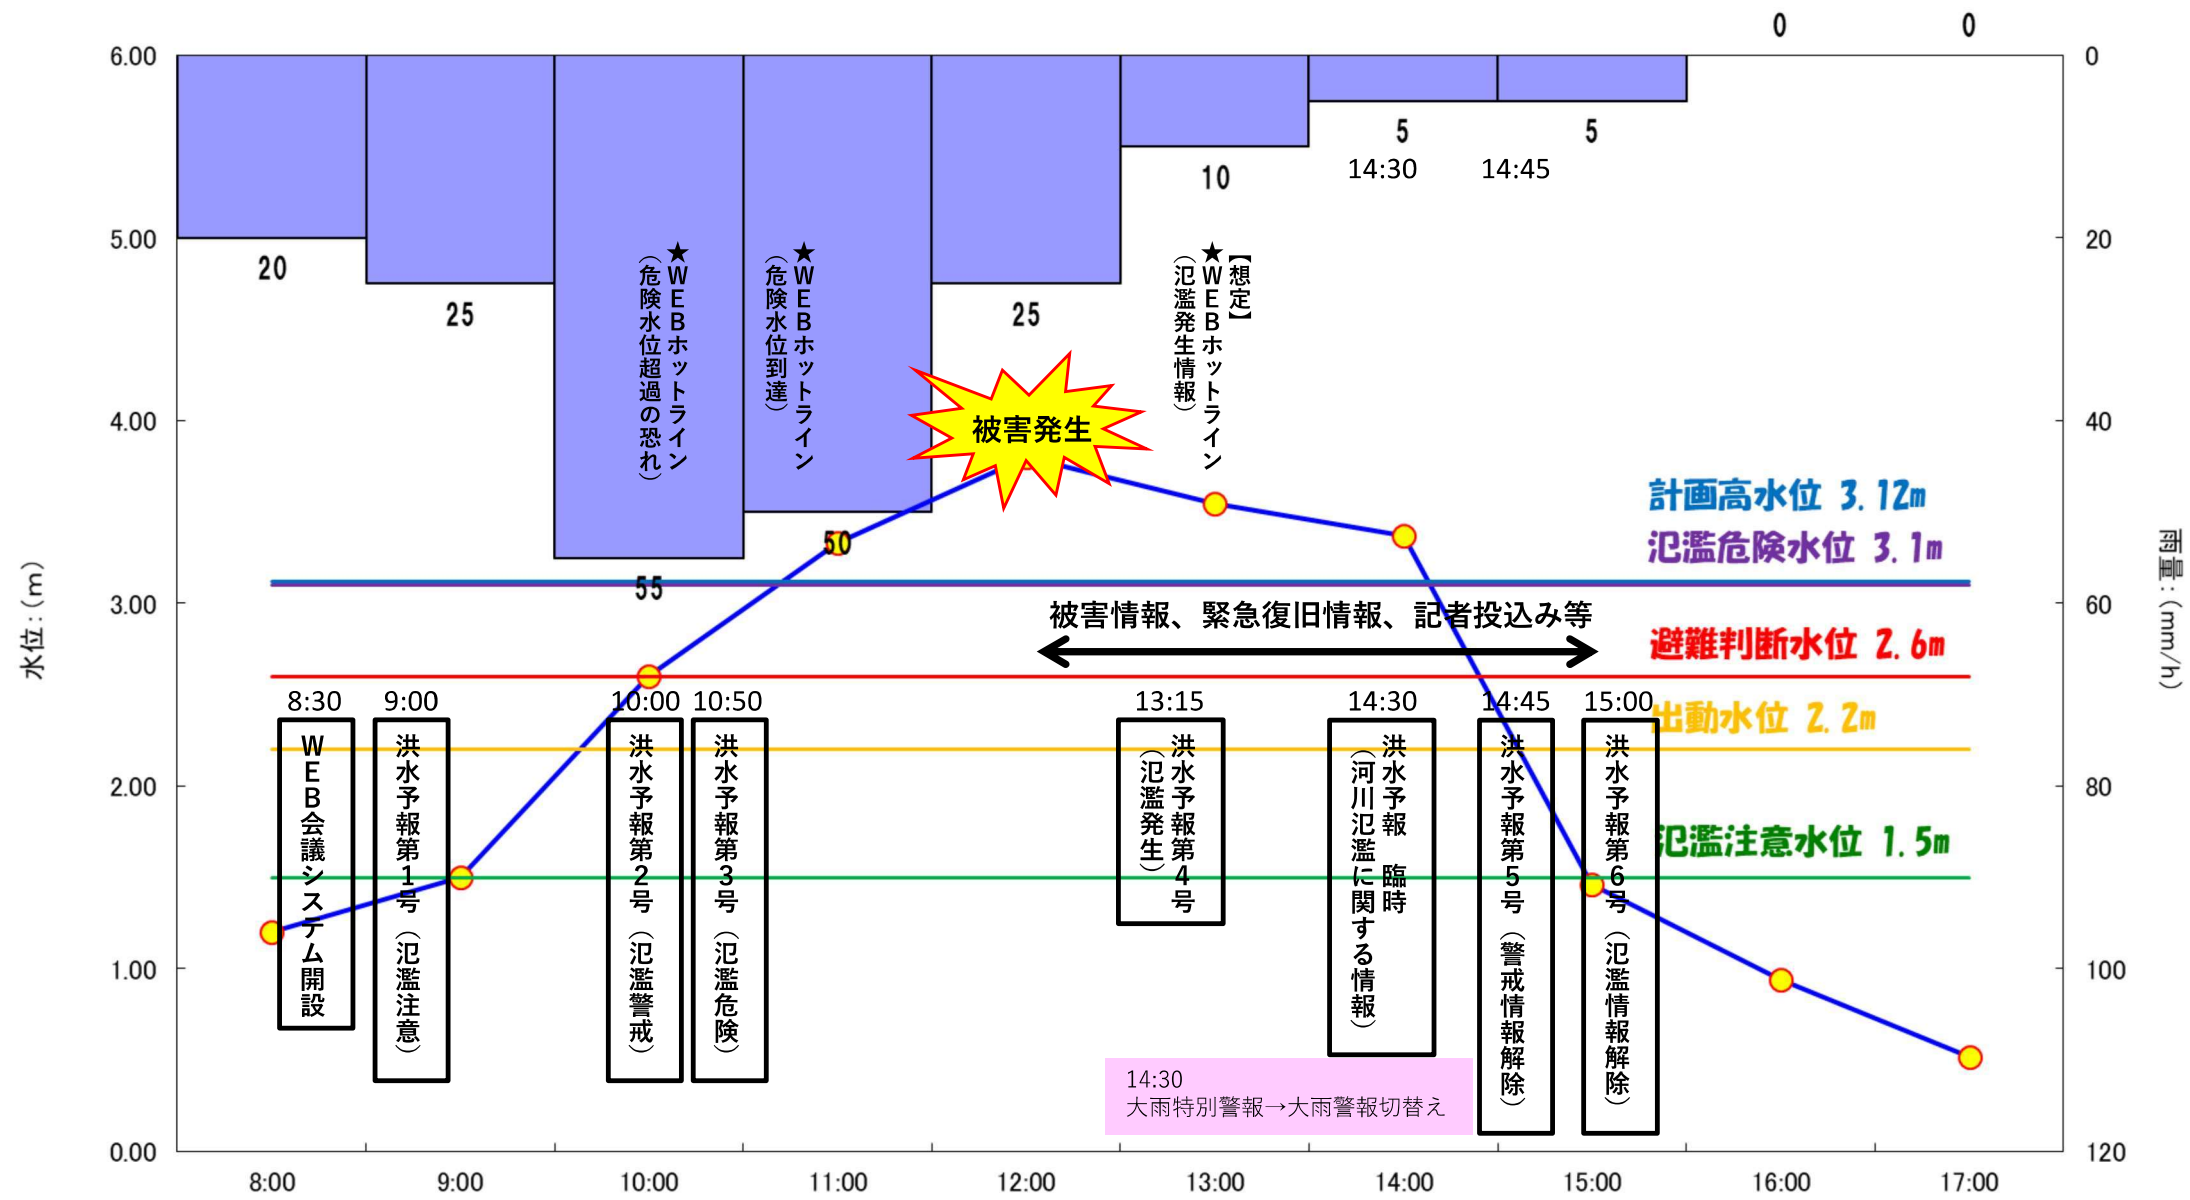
0 0
6.00
5.00
4.00
3.00
2.00
1.00
0.00
水位：(m)
0
20
40
60
80
100
120
雨量：(mm/h)
20
25
55
50
25
10
5
5
14:30
14:45
★WEBホットライン（危険水位超過の恐れ）
★WEBホットライン（危険水位到達）
【想定】★WEBホットライン（氾濫発生情報）
被害発生
計画高水位 3.12m
氾濫危険水位 3.1m
被害情報、緊急復旧情報、記者投込み等
避難判断水位 2.6m
出動水位 2.2m
氾濫注意水位 1.5m
8:30
WEB会議システム開設
9:00
洪水予報第1号（氾濫注意）
10:00
洪水予報第2号（氾濫警戒）
10:50
洪水予報第3号（氾濫危険）
13:15
洪水予報第4号（氾濫発生）
14:30
洪水予報 臨時（河川氾濫に関する情報）
14:45
洪水予報第5号（警戒情報解除）
15:00
洪水予報第6号（氾濫情報解除）
14:30
大雨特別警報→大雨警報切替え
8:00
9:00
10:00
11:00
12:00
13:00
14:00
15:00
16:00
17:00